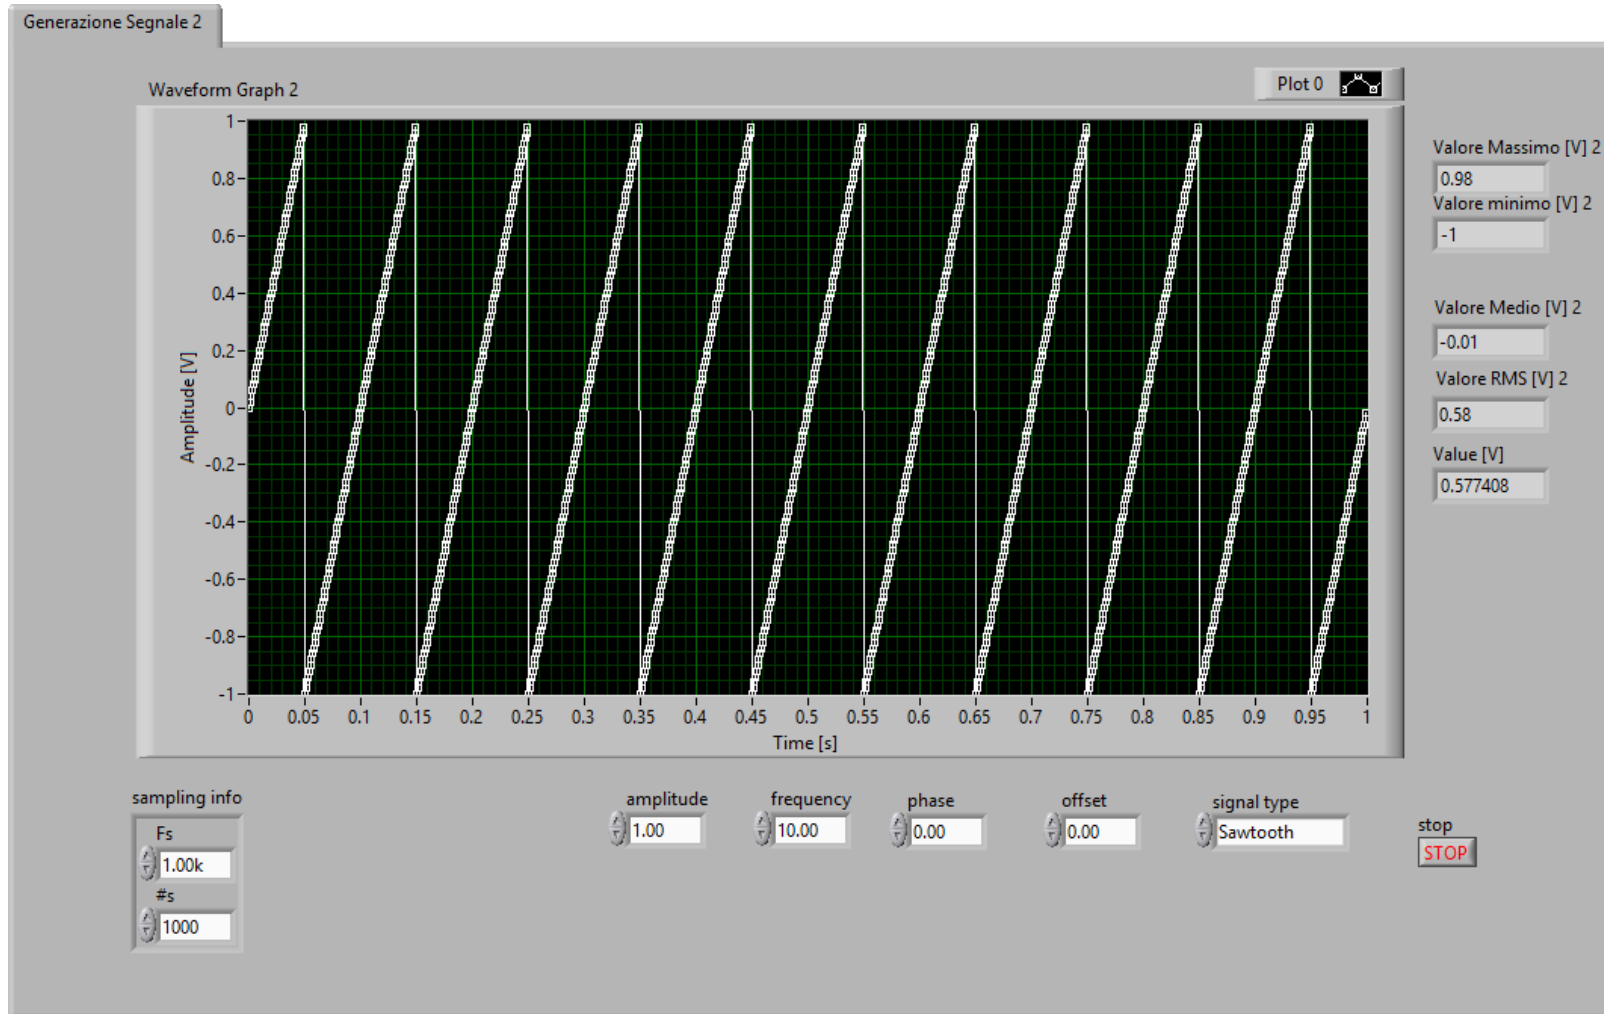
Generazione Segnale 2

Waveform Graph 2

Plot 0

Amplitude [V]

1
0.8
0.6
0.4
0.2
0
-0.2
-0.4
-0.6
-0.8
-1

0 0.05 0.1 0.15 0.2 0.25 0.3 0.35 0.4 0.45 0.5 0.55 0.6 0.65 0.7 0.75 0.8 0.85 0.9 0.95 1

Time [s]

Valore Massimo [V] 2
0.98
Valore minimo [V] 2
-1
Valore Medio [V] 2
-0.01
Valore RMS [V] 2
0.58
Value [V]
0.577408

sampling info
Fs
1.00k
#s
1000

amplitude
1.00
frequency
10.00
phase
0.00
offset
0.00
signal type
Sawtooth

stop
STOP